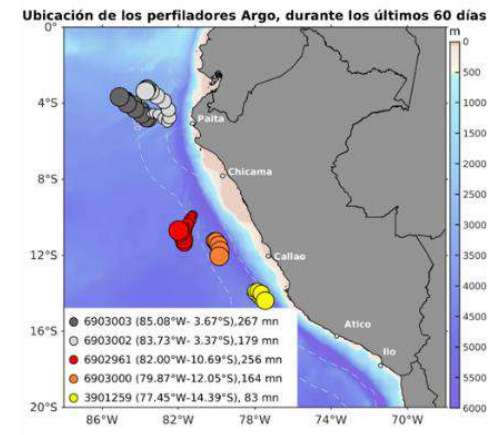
Ubicación de los perfiladores Argo, durante los últimos 60 días

0°
4°S
8°S
12°S
16°S
20°S

86°W
82°W
78°W
74°W
70°W

Paita
Chicama
Callao
Atico
Ilo

6903003 (85.08°W- 3.67°S),267 mn
6903002 (83.73°W- 3.37°S),179 mn
6902961 (82.00°W-10.69°S),256 mn
6903000 (79.87°W-12.05°S),164 mn
3901259 (77.45°W-14.39°S), 83 mn

m
0
500
1000
1500
2000
2500
3000
3500
4000
4500
5000
5500
6000